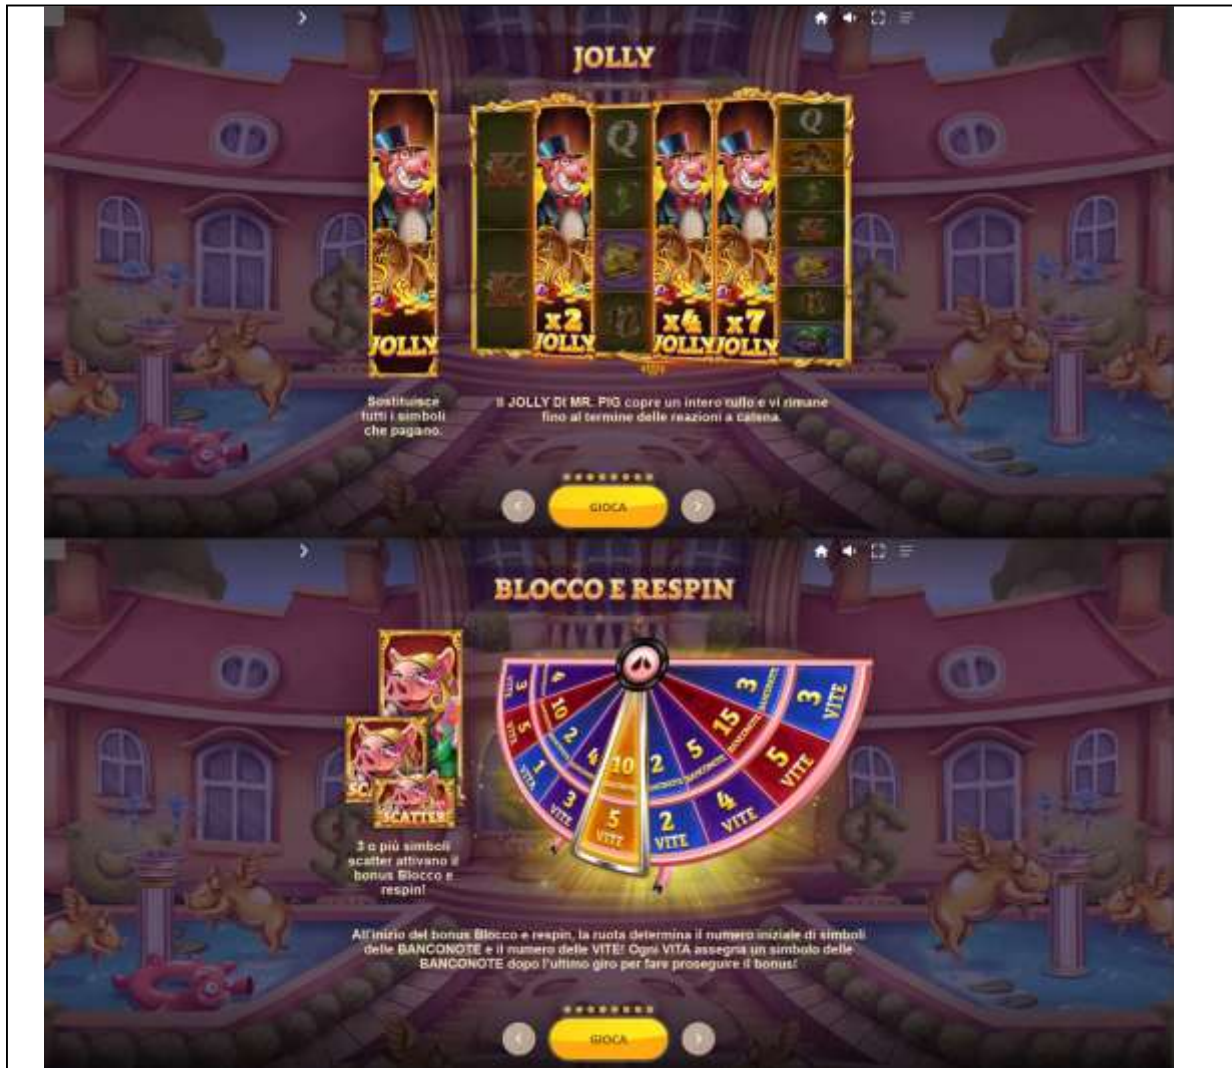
JOLLY

JOLLY

x2 JOLLY

x4 JOLLY

x7 JOLLY

Sostituisce tutti i simboli che pagano.

Il JOLLY DI MR. PIG copre un intero rullo e vi rimane fino al termine delle reazioni a catena.

GIOCA

BLOCCO E RESPIN

SCATTER

3 o più simboli scatter attivano il bonus Blocco e respin!

3 VITE

3 BANCONOTE

15 BANCONOTE

5 VITE

5 BANCONOTE

4 VITE

2 VITE

5 VITE

10 BANCONOTE

2

4

3 VITE

1 VITA

5

10

4

3 VITE

All'inizio del bonus Blocco e respin, la ruota determina il numero iniziale di simboli delle BANCONOTE e il numero delle VITE! Ogni VITA assegna un simbolo delle BANCONOTE dopo l'ultimo giro per fare proseguire il bonus!

GIOCA